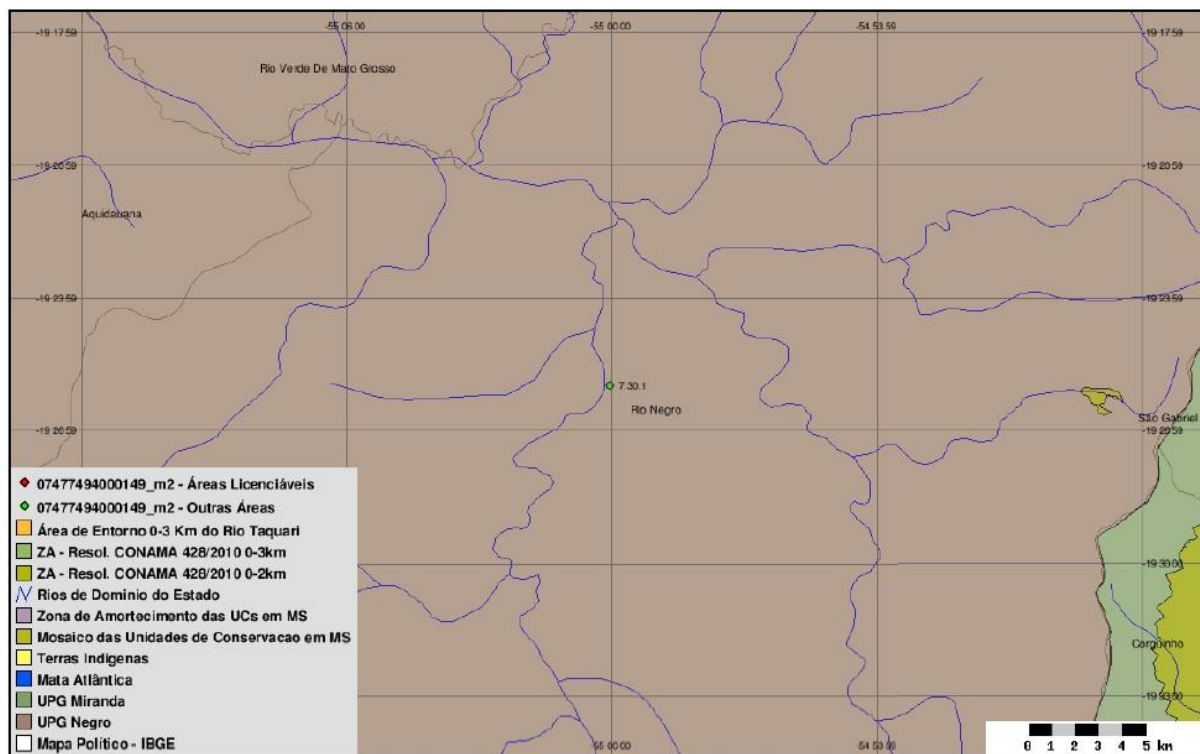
-19 17 59
-55 06 00
-55 00 00
-54 53 59
-19 17 59
Rio Verde De Mato Grosso
-19 20 59
-19 20 59
Aquidauana
-19 23 59
-19 23 59
7.30.1
Rio Negro
-19 26 59
São Gabriel
-19 26 59
-19 30 00
Corguinho
-19 33 00
55 00 00
-54 53 59
0 1 2 3 4 5 km

07477494000149_m2 - Áreas Licenciáveis
07477494000149_m2 - Outras Áreas
Área de Entorno 0-3 Km do Rio Taquari
ZA - Resol. CONAMA 428/2010 0-3km
ZA - Resol. CONAMA 428/2010 0-2km
Rios de Dominio do Estado
Zona de Amortecimento das UCs em MS
Mosaico das Unidades de Conservacao em MS
Terras Indigenas
Mata Atlântica
UPG Miranda
UPG Negro
Mapa Político - IBGE